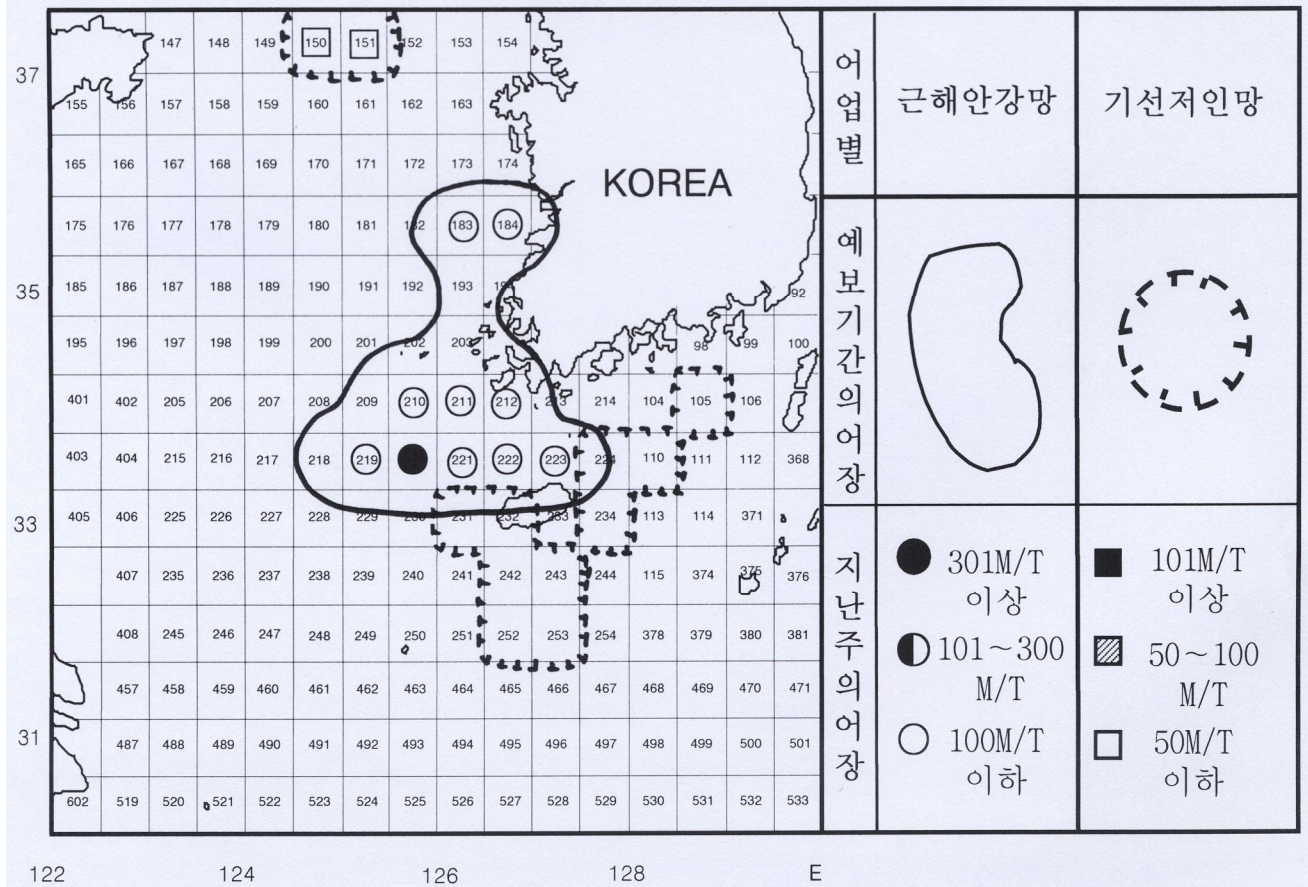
37
35
33
31

147 148 149 150 151 152 153 154
155 156 157 158 159 160 161 162 163
165 166 167 168 169 170 171 172 173 174
175 176 177 178 179 180 181 182 183 184
185 186 187 188 189 190 191 192 193 19
195 196 197 198 199 200 201 202 203 98 99 100 92
401 402 205 206 207 208 209 210 211 212 213 214 104 105 106
403 404 215 216 217 218 219 221 222 223 224 110 111 112 368
405 406 225 226 227 228 229 230 231 232 233 234 113 114 371
407 235 236 237 238 239 240 241 242 243 244 115 374 375 376
408 245 246 247 248 249 250 251 252 253 254 378 379 380 381
457 458 459 460 461 462 463 464 465 466 467 468 469 470 471
487 488 489 490 491 492 493 494 495 496 497 498 499 500 501
602 519 520 521 522 523 524 525 526 527 528 529 530 531 532 533

KOREA

122 124 126 128 E

| 어업별 | 근해안강망 | 기선저인망 |
|---|---|---|
| 예보기간의어장 | | |
| 지난주의어장 | 301M/T 이상<br>101～300 M/T<br>100M/T 이하 | 101M/T 이상<br>50～100 M/T<br>50M/T 이하 |